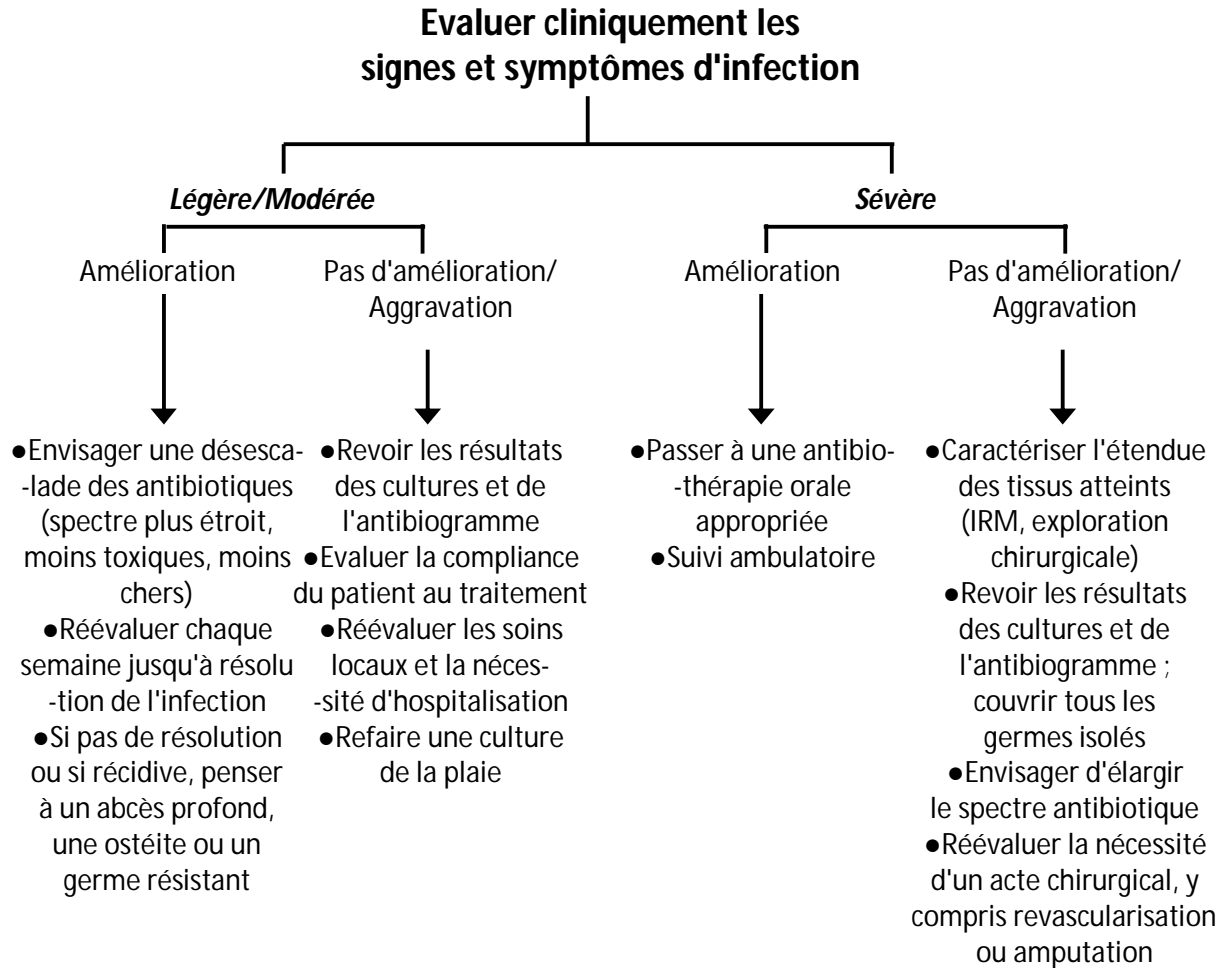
Evaluer cliniquement les signes et symptômes d'infection

Légère/Modérée

Sévère

Amélioration

Pas d'amélioration/ Aggravation

Amélioration

Pas d'amélioration/ Aggravation

●Envisager une désescalade des antibiotiques (spectre plus étroit, moins toxiques, moins chers)
●Réévaluer chaque semaine jusqu'à résolution de l'infection
●Si pas de résolution ou si récidive, penser à un abcès profond, une ostéite ou un germe résistant

●Revoir les résultats des cultures et de l'antibiogramme
●Evaluer la compliance du patient au traitement
●Réévaluer les soins locaux et la nécessité d'hospitalisation
●Refaire une culture de la plaie

●Passer à une antibiothérapie orale appropriée
●Suivi ambulatoire

●Caractériser l'étendue des tissus atteints (IRM, exploration chirurgicale)
●Revoir les résultats des cultures et de l'antibiogramme ; couvrir tous les germes isolés
●Envisager d'élargir le spectre antibiotique
●Réévaluer la nécessité d'un acte chirurgical, y compris revascularisation ou amputation